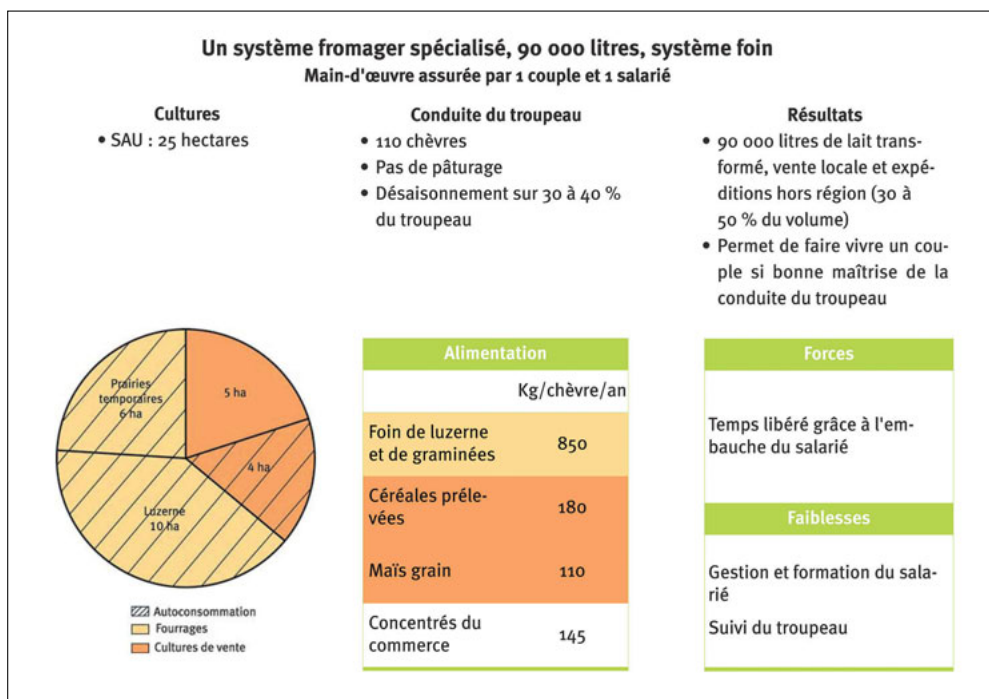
Un système fromager spécialisé, 90 000 litres, système foin
Main-d'œuvre assurée par 1 couple et 1 salarié

Cultures
• SAU : 25 hectares

Conduite du troupeau
• 110 chèvres
• Pas de pâturage
• Désaisonnement sur 30 à 40 % du troupeau

Résultats
• 90 000 litres de lait transformé, vente locale et expéditions hors région (30 à 50 % du volume)
• Permet de faire vivre un couple si bonne maîtrise de la conduite du troupeau

Prairies temporaires 6 ha
5 ha
4 ha
Luzerne 10 ha

Autoconsommation
Fourrages
Cultures de vente

| Alimentation | |
|---|---|
| | Kg/chèvre/an |
| Foin de luzerne et de graminées | 850 |
| Céréales prélevées | 180 |
| Maïs grain | 110 |
| Concentrés du commerce | 145 |

Forces
Temps libéré grâce à l'embauche du salarié

Faiblesses
Gestion et formation du salarié
Suivi du troupeau